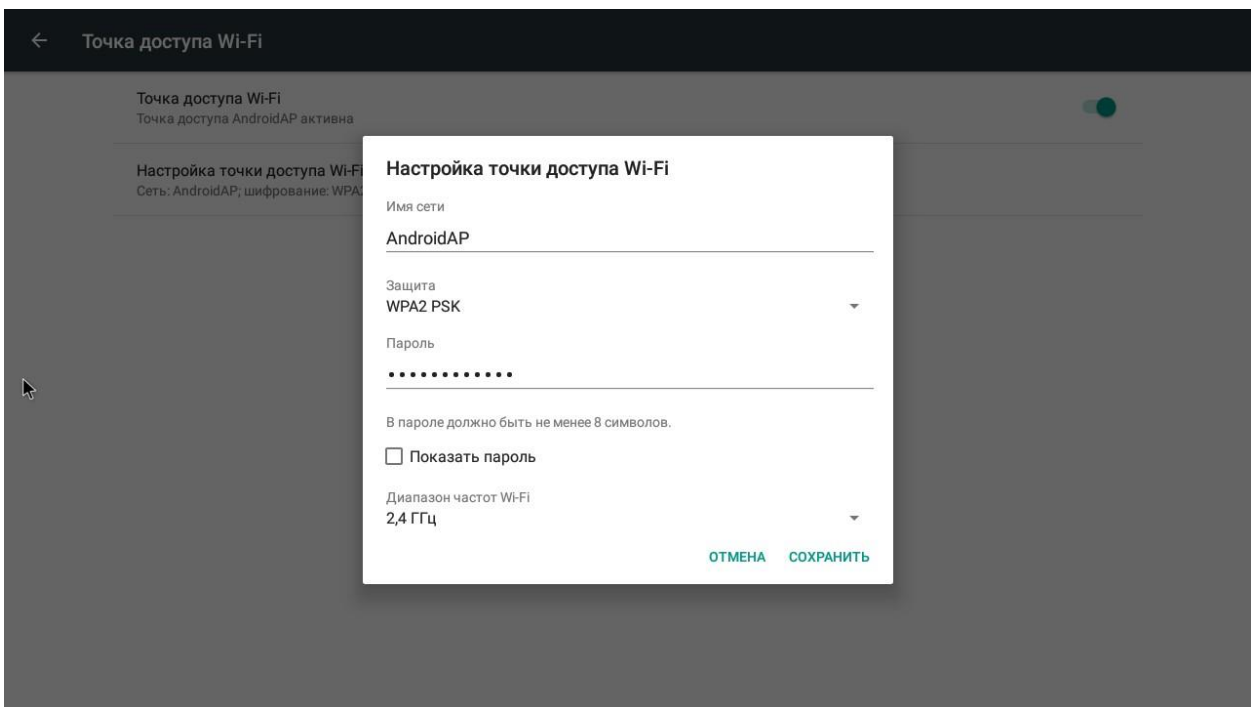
Точка доступа Wi-Fi

Точка доступа Wi-Fi
Точка доступа AndroidAP активна

Настройка точки доступа Wi-Fi
Сеть: AndroidAP; шифрование: WPA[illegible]

Настройка точки доступа Wi-Fi

Имя сети
AndroidAP

Защита
WPA2 PSK

Пароль
••••••••••••

В пароле должно быть не менее 8 символов.

Показать пароль

Диапазон частот Wi-Fi
2,4 ГГц

ОТМЕНА СОХРАНИТЬ